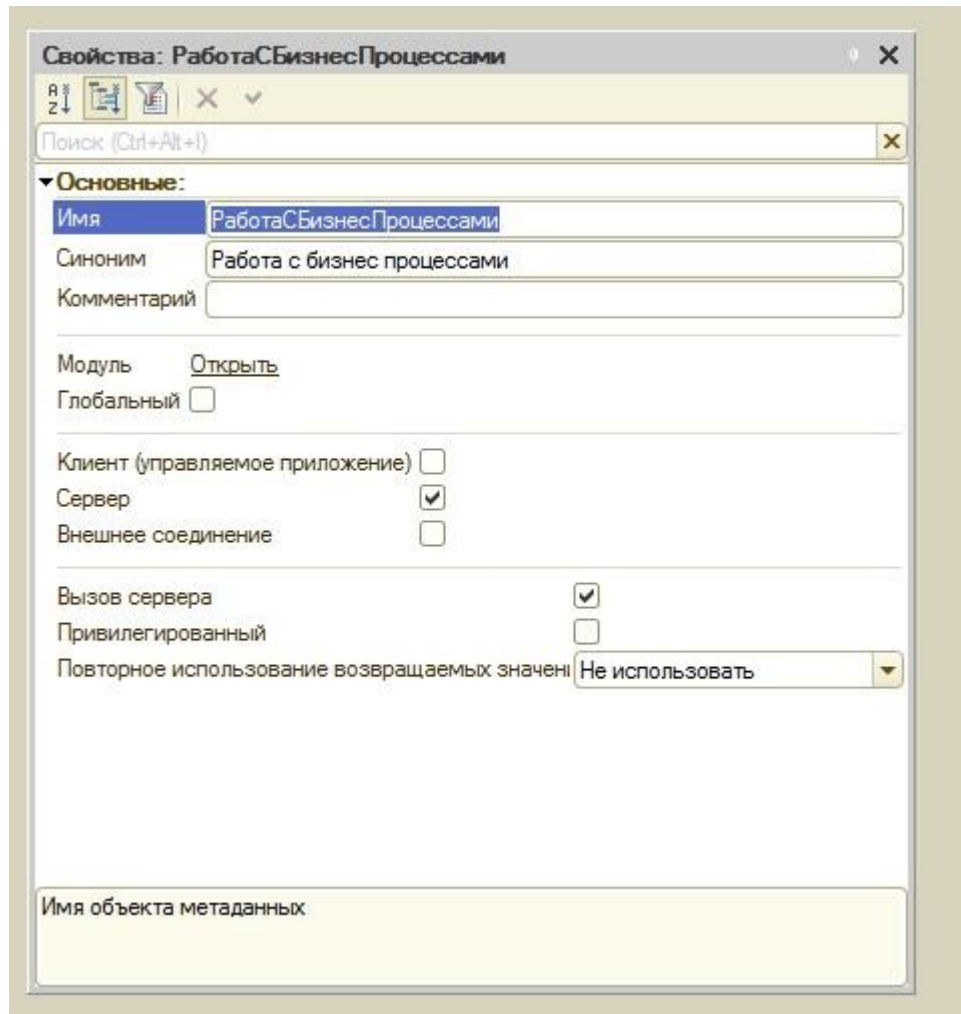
Свойства: РаботаСБизнесПроцессами

Поиск (Ctrl+Alt+I)

Основные:

Имя РаботаСБизнесПроцессами

Синоним Работа с бизнес процессами

Комментарий

Модуль Открыть

Глобальный

Клиент (управляемое приложение)

Сервер

Внешнее соединение

Вызов сервера

Привилегированный

Повторное использование возвращаемых значени Не использовать

Имя объекта метаданных